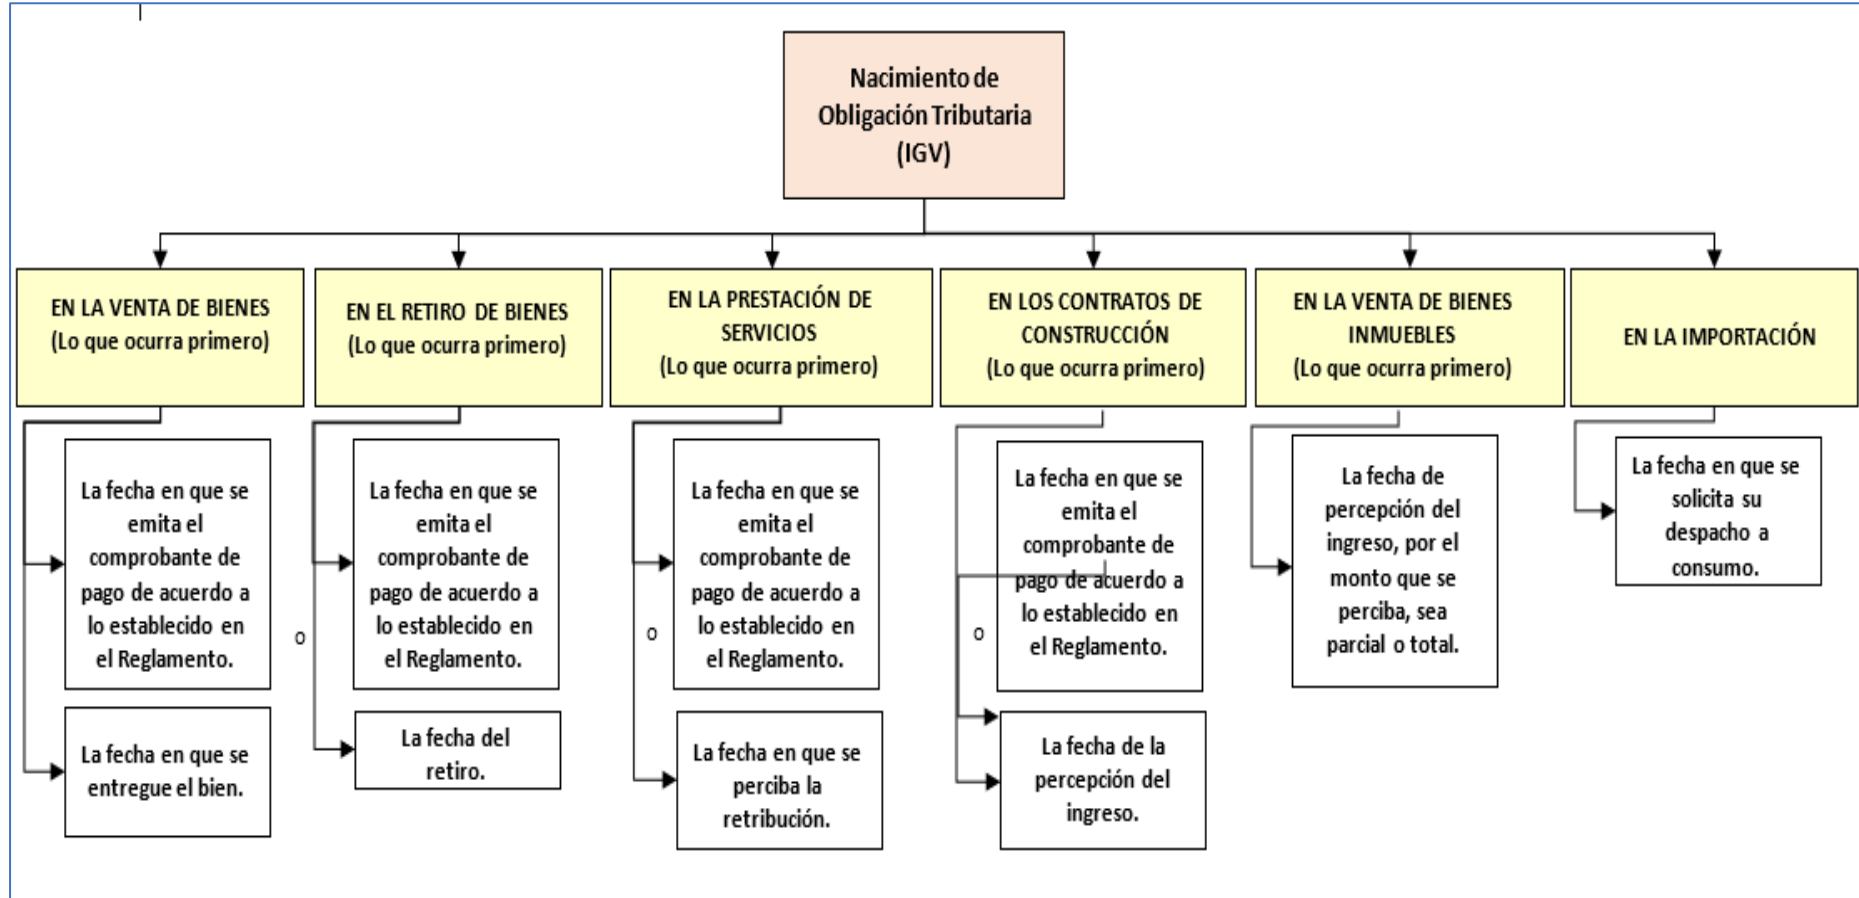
Nacimiento de Obligación Tributaria (IGV)

EN LA VENTA DE BIENES (Lo que ocurra primero)

La fecha en que se emita el comprobante de pago de acuerdo a lo establecido en el Reglamento.

La fecha en que se entregue el bien.

EN EL RETIRO DE BIENES (Lo que ocurra primero)

o

La fecha en que se emita el comprobante de pago de acuerdo a lo establecido en el Reglamento.

La fecha del retiro.

EN LA PRESTACIÓN DE SERVICIOS (Lo que ocurra primero)

o

La fecha en que se emita el comprobante de pago de acuerdo a lo establecido en el Reglamento.

La fecha en que se perciba la retribución.

EN LOS CONTRATOS DE CONSTRUCCIÓN (Lo que ocurra primero)

o

La fecha en que se emita el comprobante de pago de acuerdo a lo establecido en el Reglamento.

La fecha de la percepción del ingreso.

EN LA VENTA DE BIENES INMUEBLES (Lo que ocurra primero)

La fecha de percepción del ingreso, por el monto que se perciba, sea parcial o total.

EN LA IMPORTACIÓN

La fecha en que se solicita su despacho a consumo.